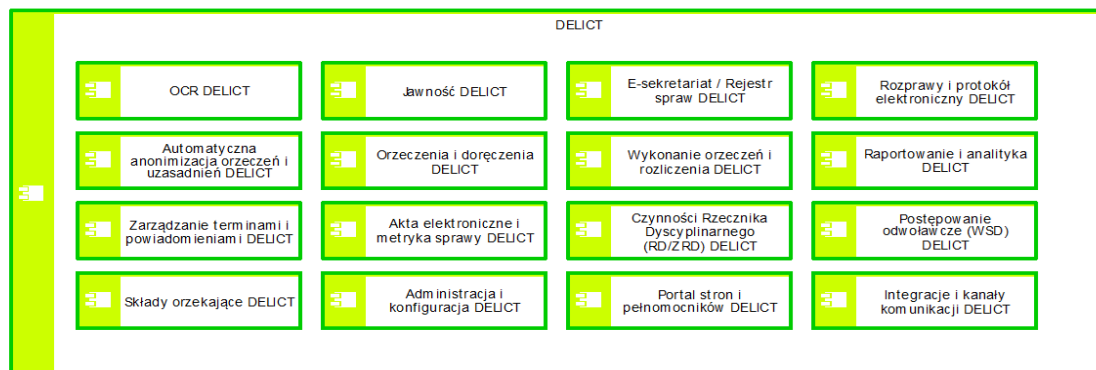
DELICT

OCR DELICT

Jawność DELICT

E-sekretariat / Rejestr spraw DELICT

Rozprawy i protokół elektroniczny DELICT

Automatyczna anonimizacja orzeczeń i uzasadnień DELICT

Orzeczenia i doręczenia DELICT

Wykonanie orzeczeń i rozliczenia DELICT

Raportowanie i analityka DELICT

Zarządzanie terminami i powiadomieniami DELICT

Akta elektroniczne i metryka sprawy DELICT

Czynności Rzecznika Dyscyplinarnego (RD/ZRD) DELICT

Postępowanie odwoławcze (WSD) DELICT

Składy orzekające DELICT

Administracja i konfiguracja DELICT

Portal stron i pełnomocników DELICT

Integracje i kanały komunikacji DELICT